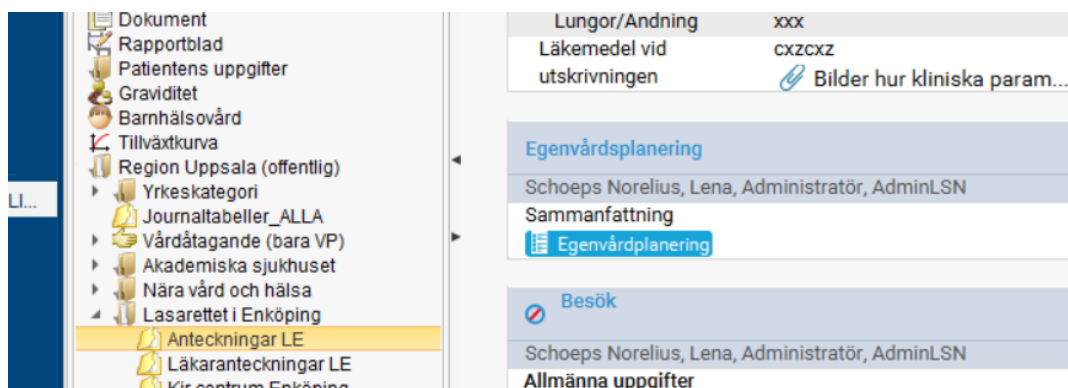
LI...

Dokument
Rapportblad
Patientens uppgifter
Graviditet
Barnhälsovård
Tillväxtkurva
Region Uppsala (offentlig)
Yrkeskategori
Journaltabeller_ALLA
Vårdåtagande (bara VP)
Akademiska sjukhuset
Nära vård och hälsa
Lasarettet i Enköping
Anteckningar LE
Läkaranteckningar LE
Kir centrum Enköping

Lungor/Andning xxx
Läkemedel vid utskrivningen cxzcxz
Bilder hur kliniska param...

Egenvårdsplanering
Schoeps Norelius, Lena, Administratör, AdminLSN
Sammanfattning
Egenvårdplanering

Besök
Schoeps Norelius, Lena, Administratör, AdminLSN
Allmänna uppgifter